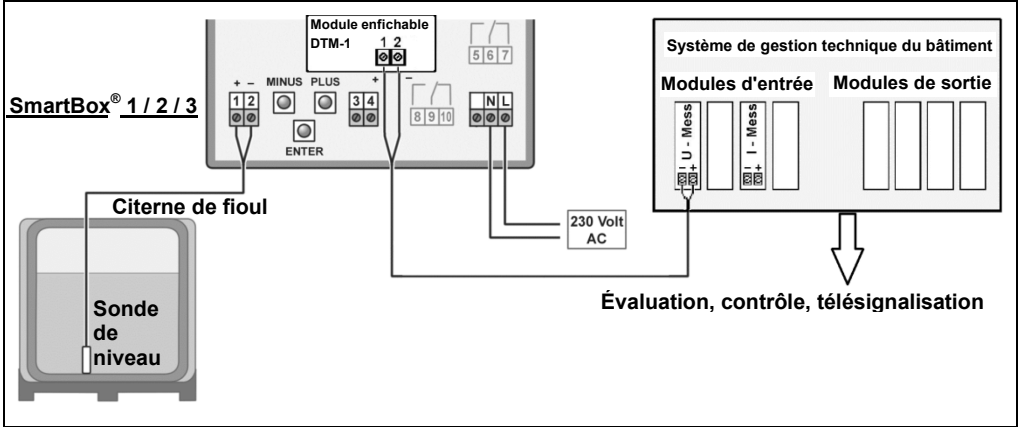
Module enfichable
DTM-1
1 2
+ –
5 6 7

SmartBox® 1 / 2 / 3

+ –
1 2
MINUS PLUS
3 4
8 9 10
N L
ENTER

Système de gestion technique du bâtiment
Modules d'entrée
Modules de sortie
U - Mess
– +
I - Mess
– +

Citerne de fioul

230 Volt
AC

Sonde de niveau

Évaluation, contrôle, télésignalisation